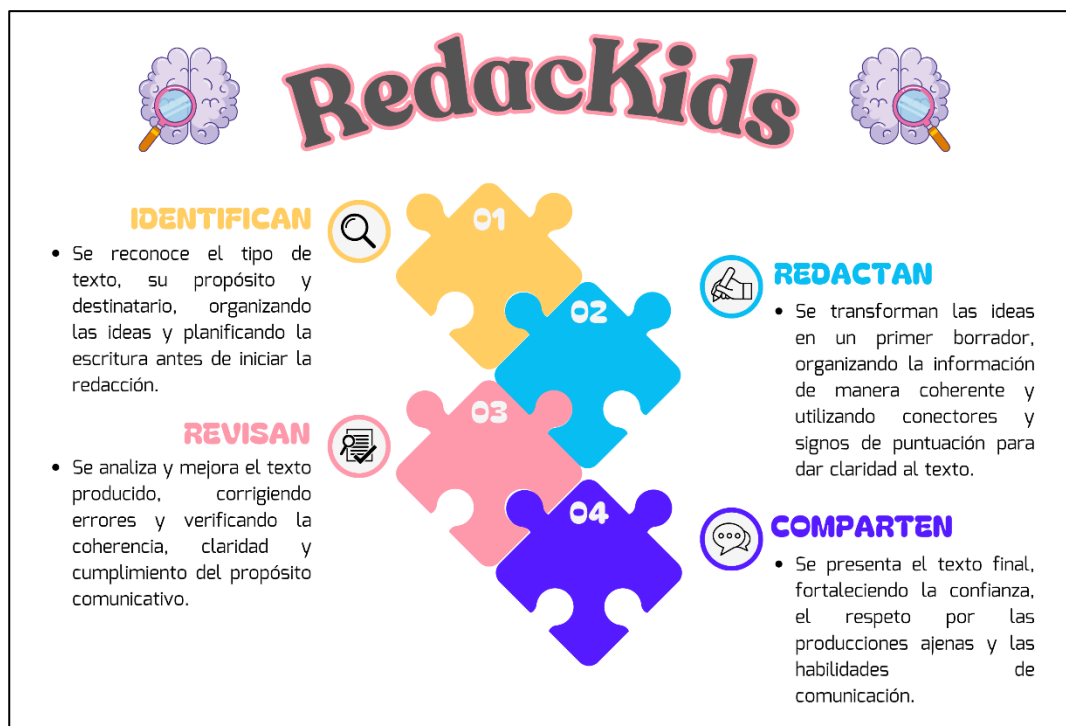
RedacKids

IDENTIFICAN

• Se reconoce el tipo de texto, su propósito y destinatario, organizando las ideas y planificando la escritura antes de iniciar la redacción.

01

02

REDACTAN

• Se transforman las ideas en un primer borrador, organizando la información de manera coherente y utilizando conectores y signos de puntuación para dar claridad al texto.

REVISAN

• Se analiza y mejora el texto producido, corrigiendo errores y verificando la coherencia, claridad y cumplimiento del propósito comunicativo.

03

04

COMPARTEN

• Se presenta el texto final, fortaleciendo la confianza, el respeto por las producciones ajenas y las habilidades de comunicación.